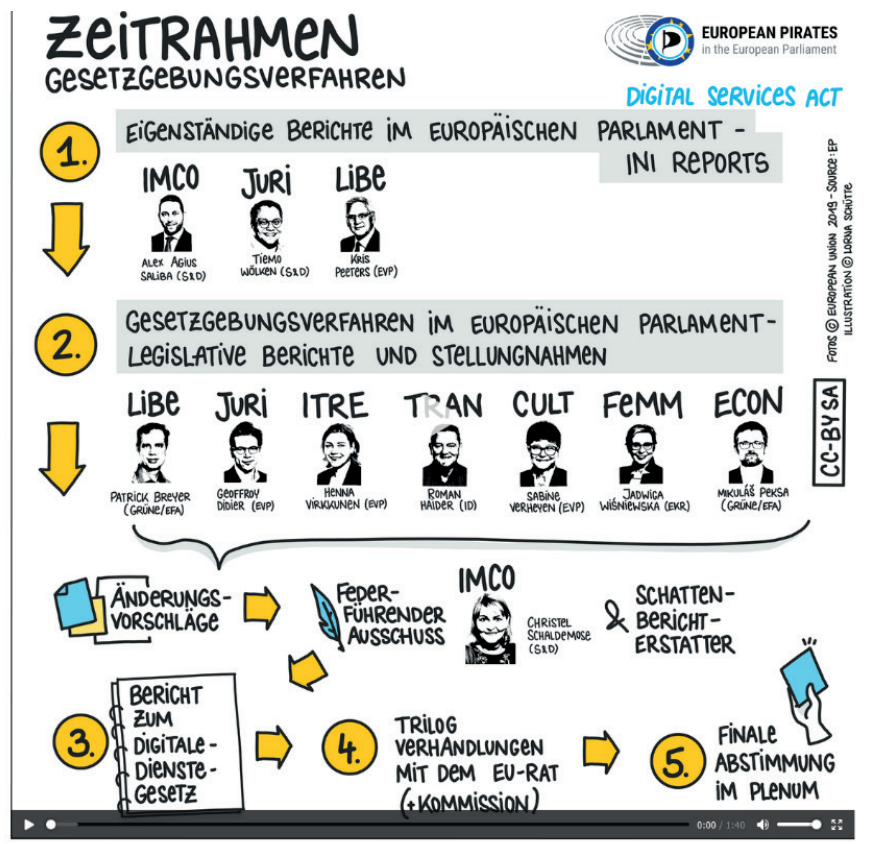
ZEITRAHMEN
GESETZGEBUNGSVERFAHREN

EUROPEAN PIRATES
in the European Parliament

DIGITAL SERVICES ACT

1.

EIGENSTÄNDIGE BERICHTE IM EUROPÄISCHEN PARLAMENT - INI REPORTS

IMCO
ALEX AGIUS SALIBA (S&D)

JURI
TIEMO WÖLKEN (S&D)

LIBE
KRIS PEETERS (EVP)

FOTOS © EUROPEAN UNION 2019 - SOURCE: EP
ILLUSTRATION © LORNA SCHÜTTE

2.

GESETZGEBUNGSVERFAHREN IM EUROPÄISCHEN PARLAMENT - LEGISLATIVE BERICHTE UND STELLUNGNAHMEN

CC-BY SA

LIBE
PATRICK BREYER (GRÜNE/EFA)

JURI
GEOFFROY DIDIER (EVP)

ITRE
HENNA VIRKKUNEN (EVP)

TRAN
ROMAN HAIDER (ID)

CULT
SABINE VERHEYEN (EVP)

FEMM
JADWIGA WIŚNIEWSKA (EKR)

ECON
MIKULÁŠ PEKSA (GRÜNE/EFA)

ÄNDERUNGS-VORSCHLÄGE

FEDER-FÜHRENDER AUSSCHUSS

IMCO
CHRISTEL SCHALDEMOSE (S&D)

& SCHATTEN-BERICHT-ERSTATTER

3.
BERICHT ZUM DIGITALE-DIENSTE-GESETZ

4.
TRILOG VERHANDLUNGEN MIT DEM EU-RAT (+KOMMISSION)

5.
FINALE ABSTIMMUNG IM PLENUM

0:00 / 1:40